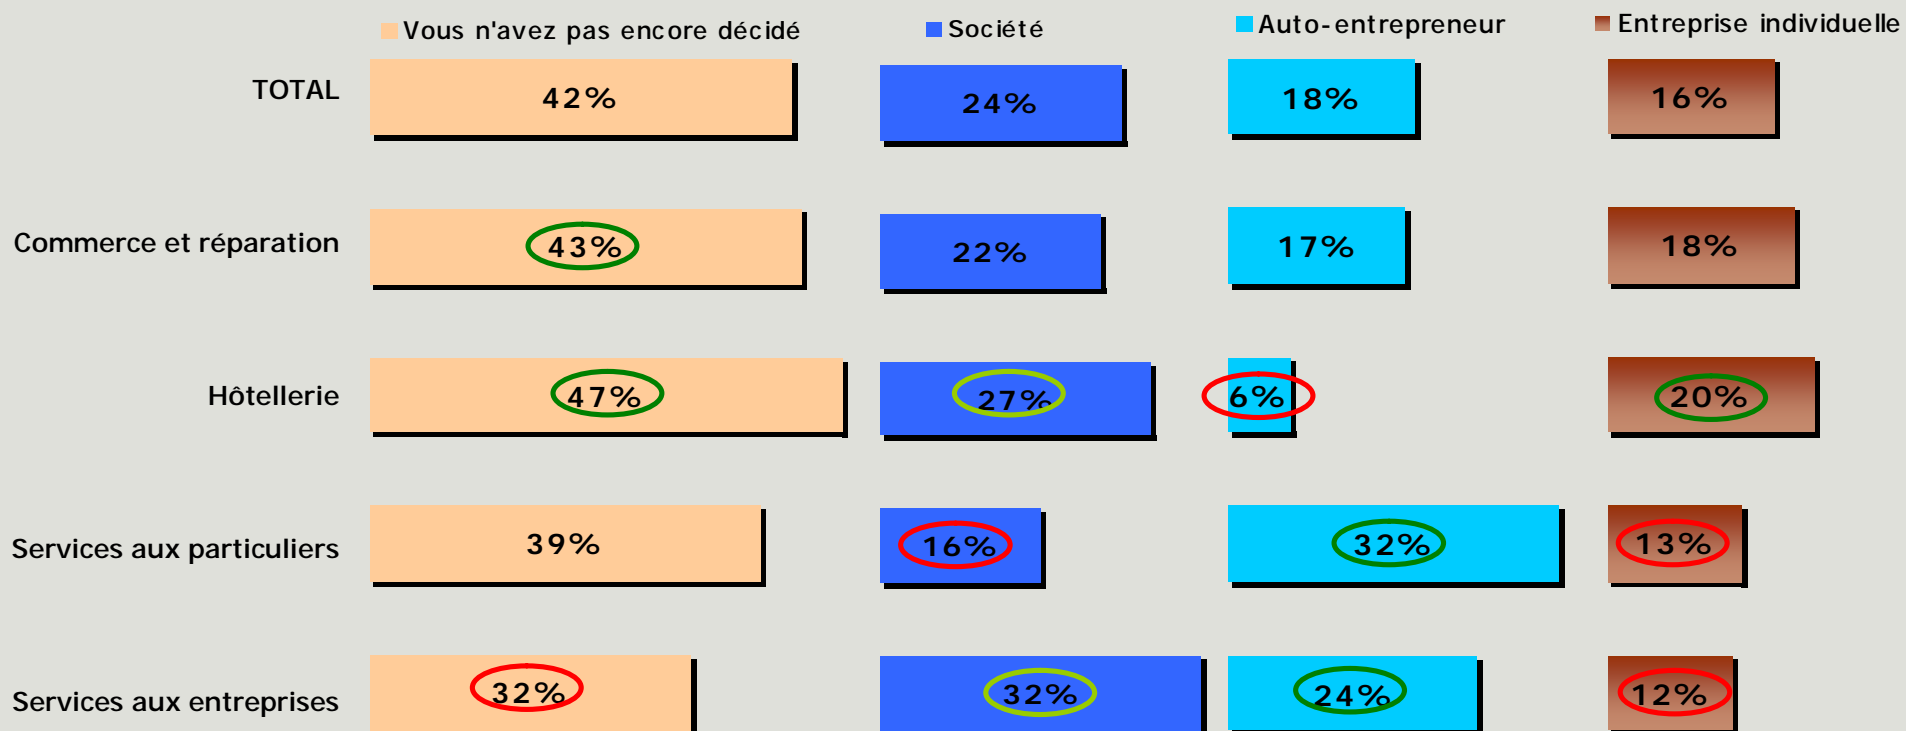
Vous n'avez pas encore décidé
Société
Auto-entrepreneur
Entreprise individuelle

| | Vous n'avez pas encore décidé | Société | Auto-entrepreneur | Entreprise individuelle |
|---|---|---|---|---|
| TOTAL | 42% | 24% | 18% | 16% |
| Commerce et réparation | 43% | 22% | 17% | 18% |
| Hôtellerie | 47% | 27% | 6% | 20% |
| Services aux particuliers | 39% | 16% | 32% | 13% |
| Services aux entreprises | 32% | 32% | 24% | 12% |